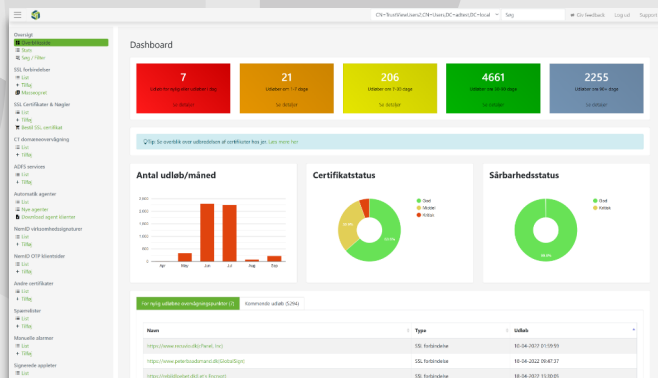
CN=TrustView,Users2,CN=Users,DC=adtest,DC=local Søg Giv feedback Log ud Support

Oversigt
Dashboard
Stats
Søg / Filter

SSL forbindelser
List
Tilføj
Masseimport

SSL Certifikater & Nøgler
List
Tilføj
Bestil SSL certifikat

ET domæneovervågning
List
Tilføj

ADFS services
List
Tilføj

Automatisk agenter
List
Nye agenter
Download agent klienter

NemID virksomhedssignaturer
List
Tilføj

NemID OTP tilbetsider
List
Tilføj

Andre certifikater
List
Tilføj

Sparenøkker
List
Tilføj

Manuelle alarmer
List
Tilføj

Signerede appleter
List

Dashboard

7
Udløbet eller udløber inden 1 dag
Se detaljer

21
Udløber om 1-7 dage
Se detaljer

206
Udløber om 7-30 dage
Se detaljer

4661
Udløber om 30-60 dage
Se detaljer

2255
Udløber om 60+ dage
Se detaljer

Tip: Se overblik over udbredelsen af certifikater hos jer. Læs mere her

Antal udløb/måned

Certifikatstatus
God
Medium
Kritisk

Sårbarhedsstatus
God
Kritisk

Apr Maj Jun Jul Aug Sep

For nylig udløbne overvågningsposter (7) Kommende udløb (5294)

| Navn | Type | Udløb |
|---|---|---|
| https://www.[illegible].dk/Panel_Inc | SSL forbindelse | 10-04-2022 01:59:59 |
| https://www.peterbodudmand.dk/GlobalSign | SSL forbindelse | 10-04-2022 09:47:37 |
| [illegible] | SSL forbindelse | 10-04-2022 13:30:05 |